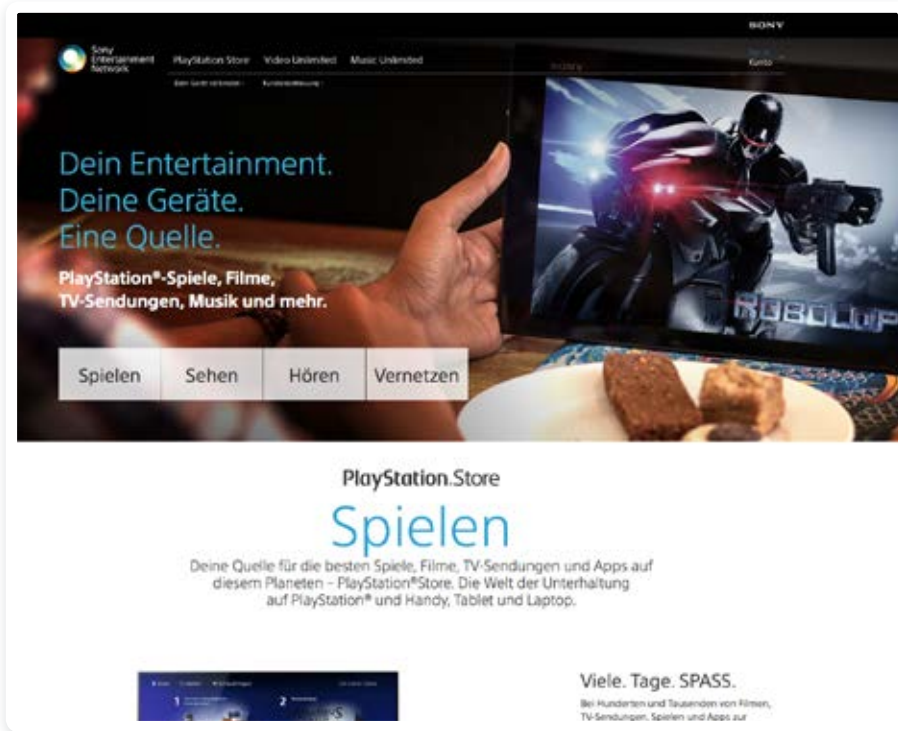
SONY

Sony Entertainment Network

PlayStation Store Video Unlimited Music Unlimited

Konto

Dein Entertainment.
Deine Geräte.
Eine Quelle.

PlayStation®-Spiele, Filme, TV-Sendungen, Musik und mehr.

Spielen Sehen Hören Vernetzen

ROBOCOP

PlayStation.Store

Spielen

Deine Quelle für die besten Spiele, Filme, TV-Sendungen und Apps auf diesem Planeten – PlayStation®Store. Die Welt der Unterhaltung auf PlayStation® und Handy, Tablet und Laptop.

Viele. Tage. SPASS.

Bei Hunderten und Tausenden von Filmen, TV-Sendungen, Spielen und Apps zur